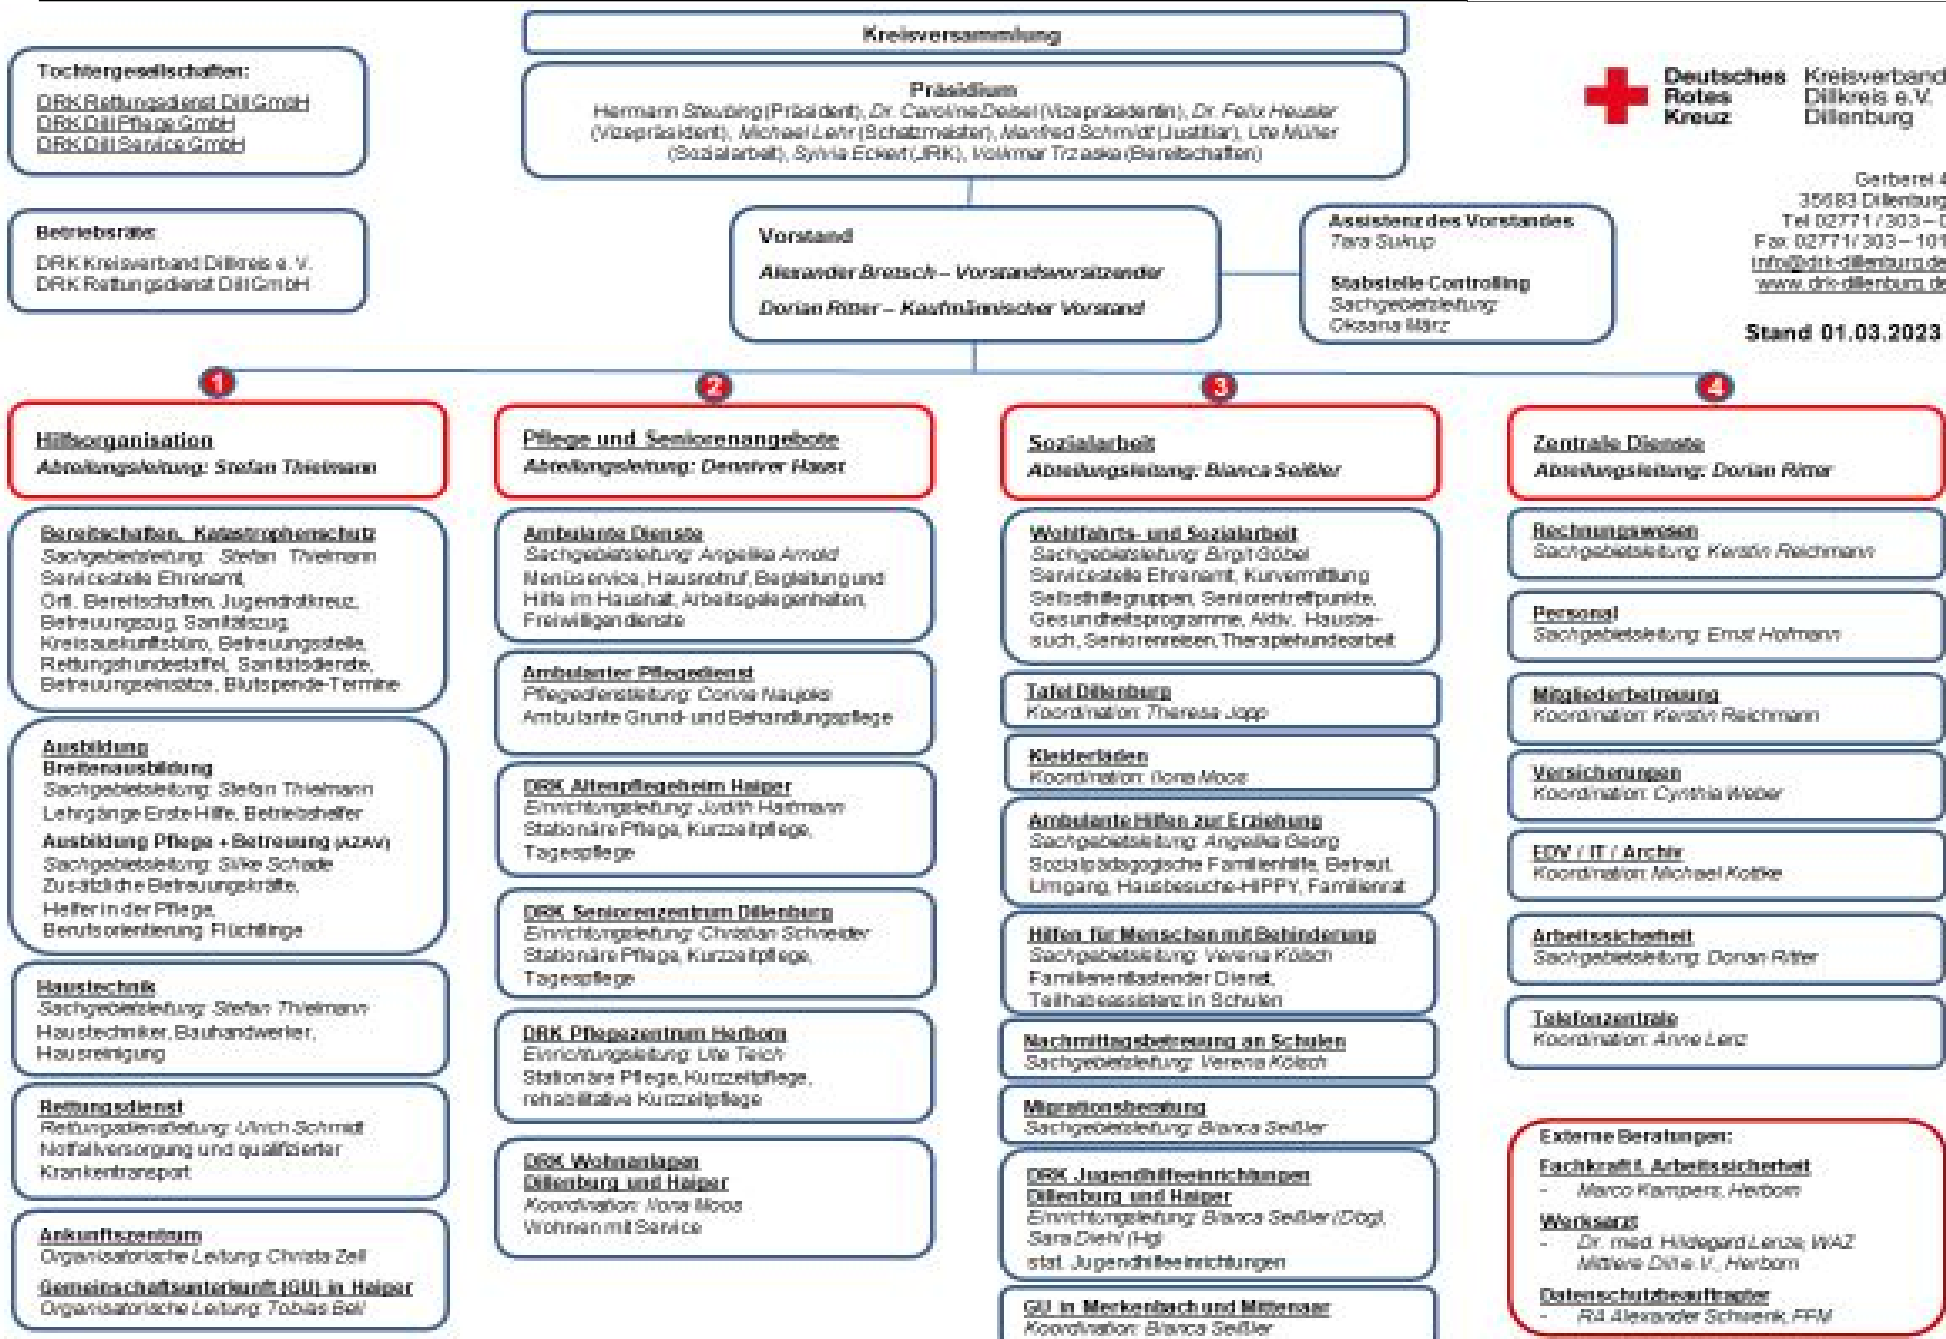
Kreisversammlung

Tochtergesellschaften:
DRK Rettungsdienst Dill GmbH
DRK Dill Pflege GmbH
DRK Dill Service GmbH

Präsidium
Hermann Steubing (Präsident), Dr. Caroline Deibel (Vizepräsidentin), Dr. Felix Heusler (Vizepräsident), Michael Lehr (Schatzmeister), Manfred Schmidt (Justitiar), Ute Müller (Sozialarbeit), Sylvia Eckert (JRK), Volkmar Trzaska (Bereitschaften)

Deutsches Rotes Kreuz
Kreisverband Dillkreis e.V. Dillenburg

Gerberei 4
35683 Dillenburg
Tel 02771 / 303 – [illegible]
Fax 02771/ 303 – 101
info@drk-dillenburg.de
www.drk-dillenburg.de

Stand 01.03.2023

Betriebsräte:
DRK Kreisverband Dillkreis e. V.
DRK Rettungsdienst Dill GmbH

Vorstand
Alexander Bretsch – Vorstandsvorsitzender
Dorian Ritter – Kaufmännischer Vorstand

Assistenz des Vorstandes
Tara Sukup

Stabstelle Controlling
Sachgebietsleitung:
Oksana März

1
Hilfsorganisation
Abteilungsleitung: Stefan Thielmann

Bereitschaften, Katastrophenschutz
Sachgebietsleitung: Stefan Thielmann
Servicestelle Ehrenamt,
Ortl. Bereitschaften, Jugendrotkreuz, Betreuungszug, Sanitätszug, Kreisauskunftsbüro, Betreuungsstelle, Rettungshundestaffel, Sanitätsdienste, Betreuungseinsätze, Blutspende-Termine

Ausbildung
Breitenausbildung
Sachgebietsleitung: Stefan Thielmann
Lehrgänge Erste Hilfe, Betriebshelfer
Ausbildung Pflege + Betreuung (AZAV)
Sachgebietsleitung: Silke Schade
Zusätzliche Betreuungskräfte,
Helfer in der Pflege,
Berufsorientierung Flüchtlinge

Haustechnik
Sachgebietsleitung: Stefan Thielmann
Haustechniker, Bauhandwerker,
Hausreinigung

Rettungsdienst
Rettungsdienstleitung: Ulrich Schmidt
Notfallversorgung und qualifizierter Krankentransport

Ankunftszentrum
Organisatorische Leitung: Christa Zell
Gemeinschaftsunterkunft (GU) in Haiger
Organisatorische Leitung: Tobias Bell

2
Pflege und Seniorenangebote
Abteilungsleitung: Dennis Haust

Ambulante Dienste
Sachgebietsleitung: Angelika Arnold
Menüservice, Hausnotruf, Begleitung und Hilfe im Haushalt, Arbeitsgelegenheiten, Freiwilligendienste

Ambulanter Pflegedienst
Pflegedienstleitung: Conny Naujoks
Ambulante Grund- und Behandlungspflege

DRK Altenpflegeheim Haiger
Einrichtungsleitung: Judith Hartmann
Stationäre Pflege, Kurzzeitpflege, Tagespflege

DRK Seniorenzentrum Dillenburg
Einrichtungsleitung: Christian Schneider
Stationäre Pflege, Kurzzeitpflege, Tagespflege

DRK Pflegezentrum Herborn
Einrichtungsleitung: Ute Teich
Stationäre Pflege, Kurzzeitpflege, rehabilitative Kurzzeitpflege

DRK Wohnanlagen Dillenburg und Haiger
Koordination: Ilona Moos
Wohnen mit Service

3
Sozialarbeit
Abteilungsleitung: Bianca Seißler

Wohlfahrts- und Sozialarbeit
Sachgebietsleitung: Birgit Göbel
Servicestelle Ehrenamt, Kurvermittlung Selbsthilfegruppen, Seniorentreffpunkte, Gesundheitsprogramme, Aktiv. Hausbesuch, Seniorenreisen, Therapiehundearbeit

Tafel Dillenburg
Koordination: Theresa Jopp

Kleiderläden
Koordination: Ilona Moos

Ambulante Hilfen zur Erziehung
Sachgebietsleitung: Angelika Georg
Sozialpädagogische Familienhilfe, Betreut. Umgang, Hausbesuche-HIPPY, Familienrat

Hilfen für Menschen mit Behinderung
Sachgebietsleitung: Verena Kölsch
Familienentlastender Dienst, Teilhabeassistenz in Schulen

Nachmittagsbetreuung an Schulen
Sachgebietsleitung: Verena Kölsch

Migrationsberatung
Sachgebietsleitung: Bianca Seißler

DRK Jugendhilfeeinrichtungen Dillenburg und Haiger
Einrichtungsleitung: Bianca Seißler (Dbg), Sara Diehl (Hg)
stat. Jugendhilfeeinrichtungen

GU in Merkenbach und Mittenaar
Koordination: Bianca Seißler

4
Zentrale Dienste
Abteilungsleitung: Dorian Ritter

Rechnungswesen
Sachgebietsleitung: Kerstin Reichmann

Personal
Sachgebietsleitung: Ernst Hofmann

Mitgliederbetreuung
Koordination: Kerstin Reichmann

Versicherungen
Koordination: Cynthia Weber

EDV / IT / Archiv
Koordination: Michael Kottke

Arbeitssicherheit
Sachgebietsleitung: Dorian Ritter

Telefonzentrale
Koordination: Anne Lenz

Externe Beratungen:
Fachkraft Arbeitssicherheit
- Marco Kampers, Herborn
Werksarzt
- Dr. med. Hildegard Lenze, WAZ Mittlere Dill e.V., Herborn
Datenschutzbeauftragter
- RA Alexander Schwenk, FFM